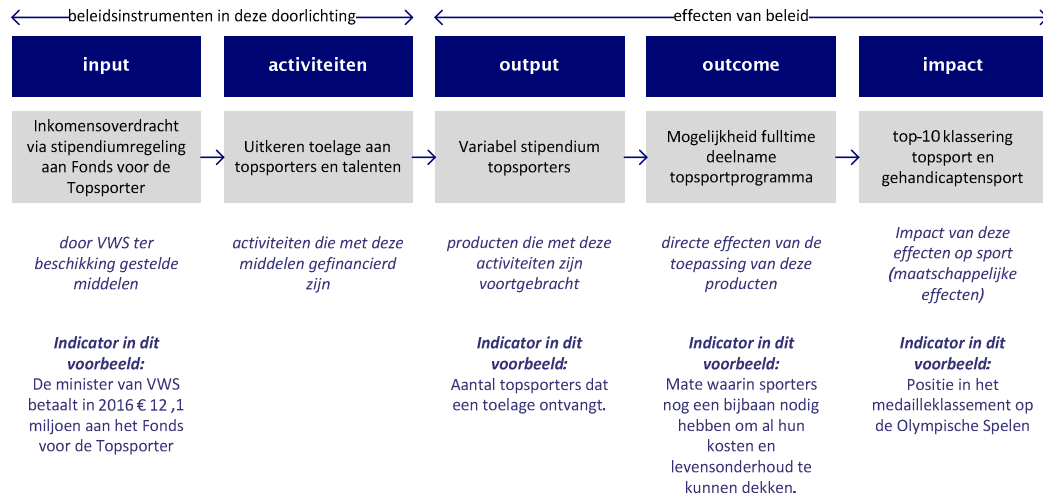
beleidsinstrumenten in deze doorlichting

effecten van beleid

input

activiteiten

output

outcome

impact

Inkomensoverdracht via stipendiumregeling aan Fonds voor de Topsporter

Uitkeren toelage aan topsporters en talenten

Variabel stipendium topsporters

Mogelijkheid fulltime deelname topsportprogramma

top-10 klassering topsport en gehandicaptensport

door VWS ter beschikking gestelde middelen

activiteiten die met deze middelen gefinancierd zijn

producten die met deze activiteiten zijn voortgebracht

directe effecten van de toepassing van deze producten

Impact van deze effecten op sport (maatschappelijke effecten)

Indicator in dit voorbeeld:
De minister van VWS betaalt in 2016 € 12 ,1 miljoen aan het Fonds voor de Topsporter

Indicator in dit voorbeeld:
Aantal topsporters dat een toelage ontvangt.

Indicator in dit voorbeeld:
Mate waarin sporters nog een bijbaan nodig hebben om al hun kosten en levensonderhoud te kunnen dekken.

Indicator in dit voorbeeld:
Positie in het medailleklassement op de Olympische Spelen